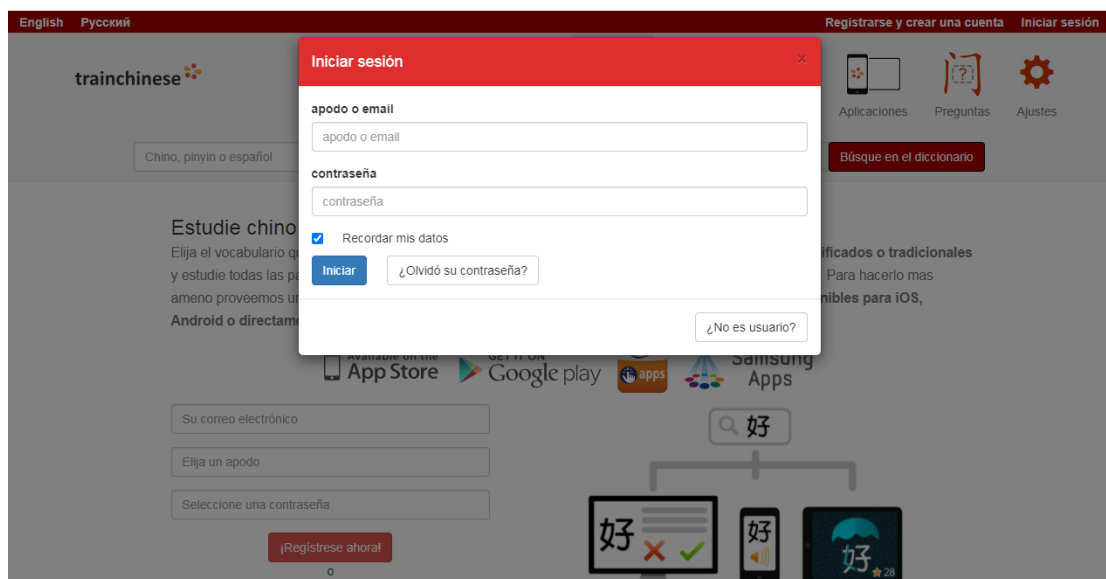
English Русский

Registrarse y crear una cuenta Iniciar sesión

trainchinese

Aplicaciones Preguntas Ajustes

Chino, pinyin o español

Búsque en el diccionario

Estudie chino

Elija el vocabulario qu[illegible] ificados o tradicionales y estudie todas las pa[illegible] Para hacerlo mas ameno proveemos u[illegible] nibles para iOS, Android o directam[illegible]

Iniciar sesión

×

apodo o email

apodo o email

contraseña

contraseña

Recordar mis datos

Iniciar

¿Olvidó su contraseña?

¿No es usuario?

Available on the App Store

GET IT ON Google play

apps

Samsung Apps

Su correo electrónico

Elija un apodo

Seleccione una contraseña

¡Regístrese ahora!

o

好

好

好

好

28